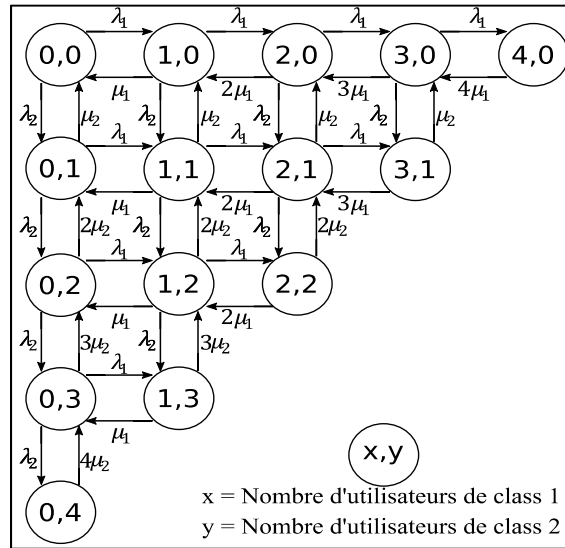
0,0 $\lambda_1$ 1,0 $\lambda_1$ 2,0 $\lambda_1$ 3,0 $\lambda_1$ 4,0

$\mu_1$ $2\mu_1$ $3\mu_1$ $4\mu_1$

$\lambda_2$ $\mu_2$ $\lambda_2$ $\mu_2$ $\lambda_2$ $\mu_2$ $\lambda_2$ $\mu_2$

0,1 $\lambda_1$ 1,1 $\lambda_1$ 2,1 $\lambda_1$ 3,1

$\mu_1$ $2\mu_1$ $3\mu_1$

$\lambda_2$ $2\mu_2$ $\lambda_2$ $2\mu_2$ $\lambda_2$ $2\mu_2$

0,2 $\lambda_1$ 1,2 $\lambda_1$ 2,2

$\mu_1$ $2\mu_1$

$\lambda_2$ $3\mu_2$ $\lambda_2$ $3\mu_2$

0,3 $\lambda_1$ 1,3

$\mu_1$

$\lambda_2$ $4\mu_2$

0,4

x,y

x = Nombre d'utilisateurs de class 1

y = Nombre d'utilisateurs de class 2